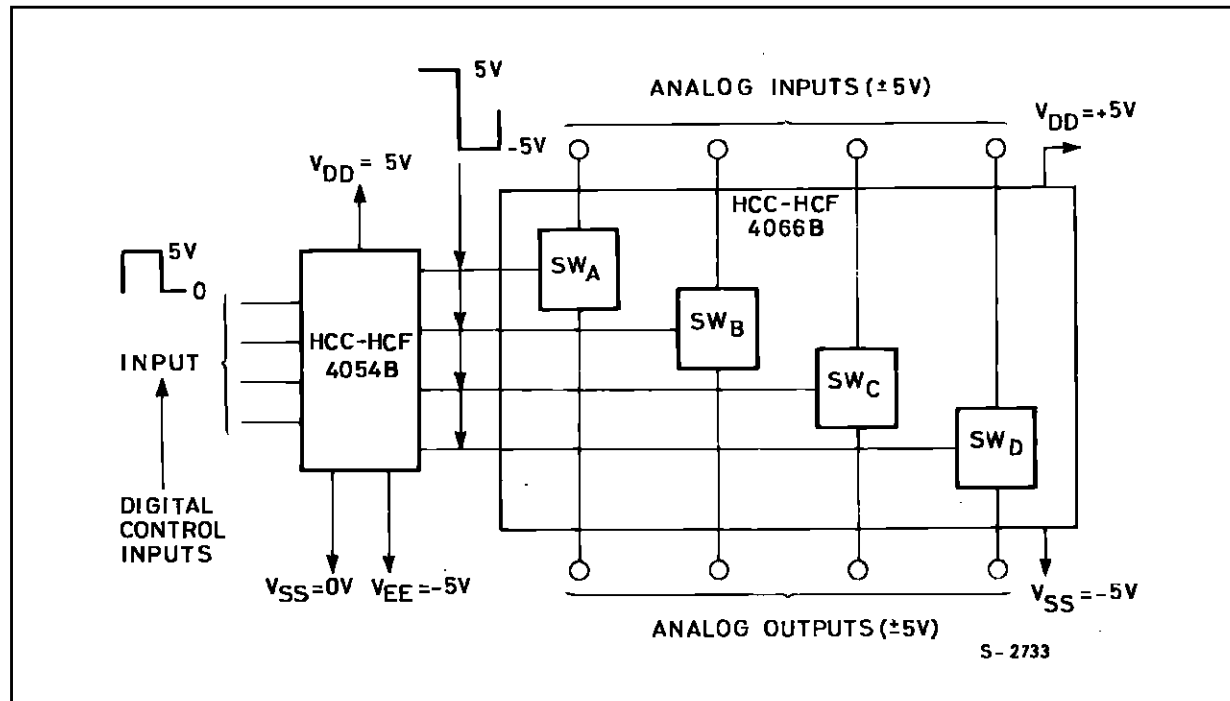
5V

-5V

ANALOG INPUTS (±5V)

$V_{DD}$=+5V

$V_{DD}$= 5V

HCC-HCF 4066B

5V

0

$SW_A$

$SW_B$

HCC-HCF 4054B

INPUT

$SW_C$

$SW_D$

DIGITAL CONTROL INPUTS

$V_{SS}$=0V

$V_{EE}$=-5V

$V_{SS}$=-5V

ANALOG OUTPUTS (±5V)

S-2733